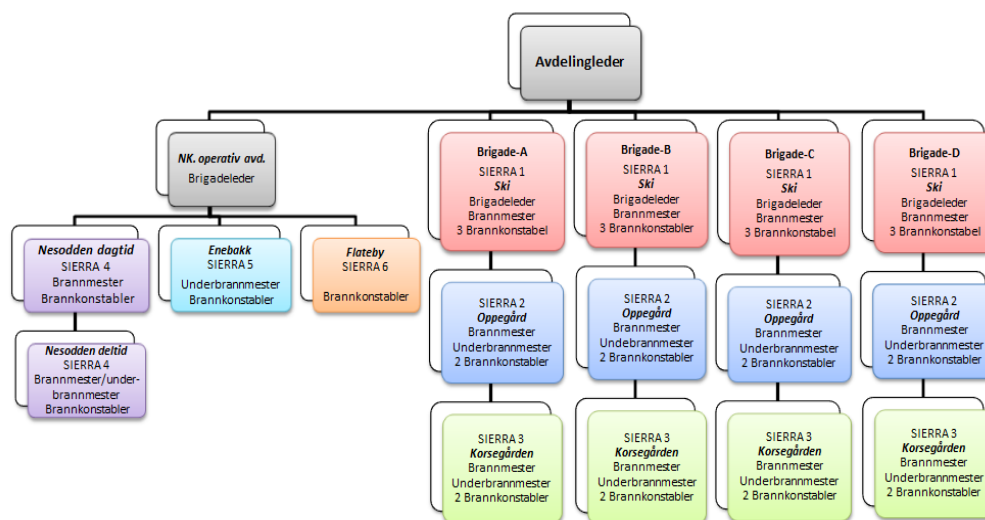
Avdelingleder

NK. operativ avd.
Brigadeleder

Nesodden dagtid
SIERRA 4
Brannmester
Brannkonstabler

Nesodden deltid
SIERRA 4
Brannmester/underbrannmester
Brannkonstabler

Enebakk
SIERRA 5
Underbrannmester
Brannkonstabler

Flateby
SIERRA 6
Brannkonstabler

Brigade-A
SIERRA 1
Ski
Brigadeleder
Brannmester
3 Brannkonstabel

SIERRA 2
Oppegård
Brannmester
Underbrannmester
2 Brannkonstabler

SIERRA 3
Korsegården
Brannmester
Underbrannmester
2 Brannkonstabler

Brigade-B
SIERRA 1
Ski
Brigadeleder
Brannmester
3 Brannkonstabler

SIERRA 2
Oppegård
Brannmester
Underbrannmester
2 Brannkonstabler

SIERRA 3
Korsegården
Brannmester
Underbrannmester
2 Brannkonstabler

Brigade-C
SIERRA 1
Ski
Brigadeleder
Brannmester
3 Brannkonstabel

SIERRA 2
Oppegård
Brannmester
Underbrannmester
2 Brannkonstabler

SIERRA 3
Korsegården
Brannmester
Underbrannmester
2 Brannkonstabler

Brigade-D
SIERRA 1
Ski
Brigadeleder
Brannmester
3 Brannkonstabel

SIERRA 2
Oppegård
Brannmester
Underbrannmester
2 Brannkonstabler

SIERRA 3
Korsegården
Brannmester
Underbrannmester
2 Brannkonstabler